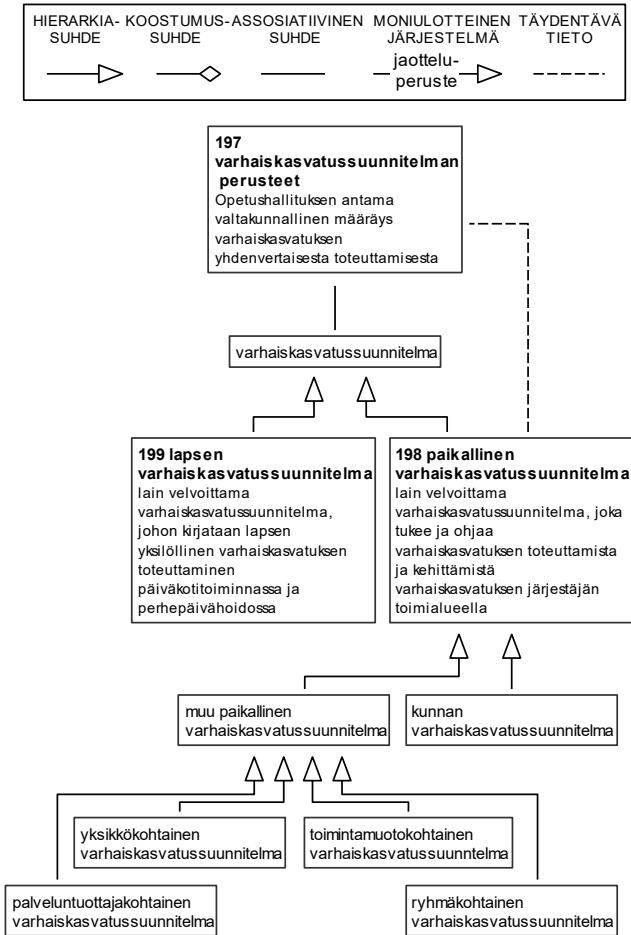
HIERARKIA-SUHDE KOOSTUMUS-SUHDE ASSOSIATIIVINEN SUHDE MONIULOTTEINEN JÄRJESTELMÄ TÄYDENTÄVÄ TIETO

jaotteluperuste

**197 varhaiskasvatussuunnitelman perusteet**
Opetushallituksen antama valtakunnallinen määräys varhaiskasvatuksen yhdenvertaisesta toteuttamisesta

varhaiskasvatussuunnitelma

**199 lapsen varhaiskasvatussuunnitelma**
lain velvoittama varhaiskasvatussuunnitelma, johon kirjataan lapsen yksilöllinen varhaiskasvatuksen toteuttaminen päiväkotitoiminnassa ja perhepäivähoidossa

**198 paikallinen varhaiskasvatussuunnitelma**
lain velvoittama varhaiskasvatussuunnitelma, joka tukee ja ohjaa varhaiskasvatuksen toteuttamista ja kehittämistä varhaiskasvatuksen järjestäjän toimialueella

muu paikallinen varhaiskasvatussuunnitelma

kunnan varhaiskasvatussuunnitelma

yksikkökohtainen varhaiskasvatussuunnitelma

toimintamuotokohtainen varhaiskasvatussuunntelma

palveluntuottajakohtainen varhaiskasvatussuunnitelma

ryhmäkohtainen varhaiskasvatussuunnitelma